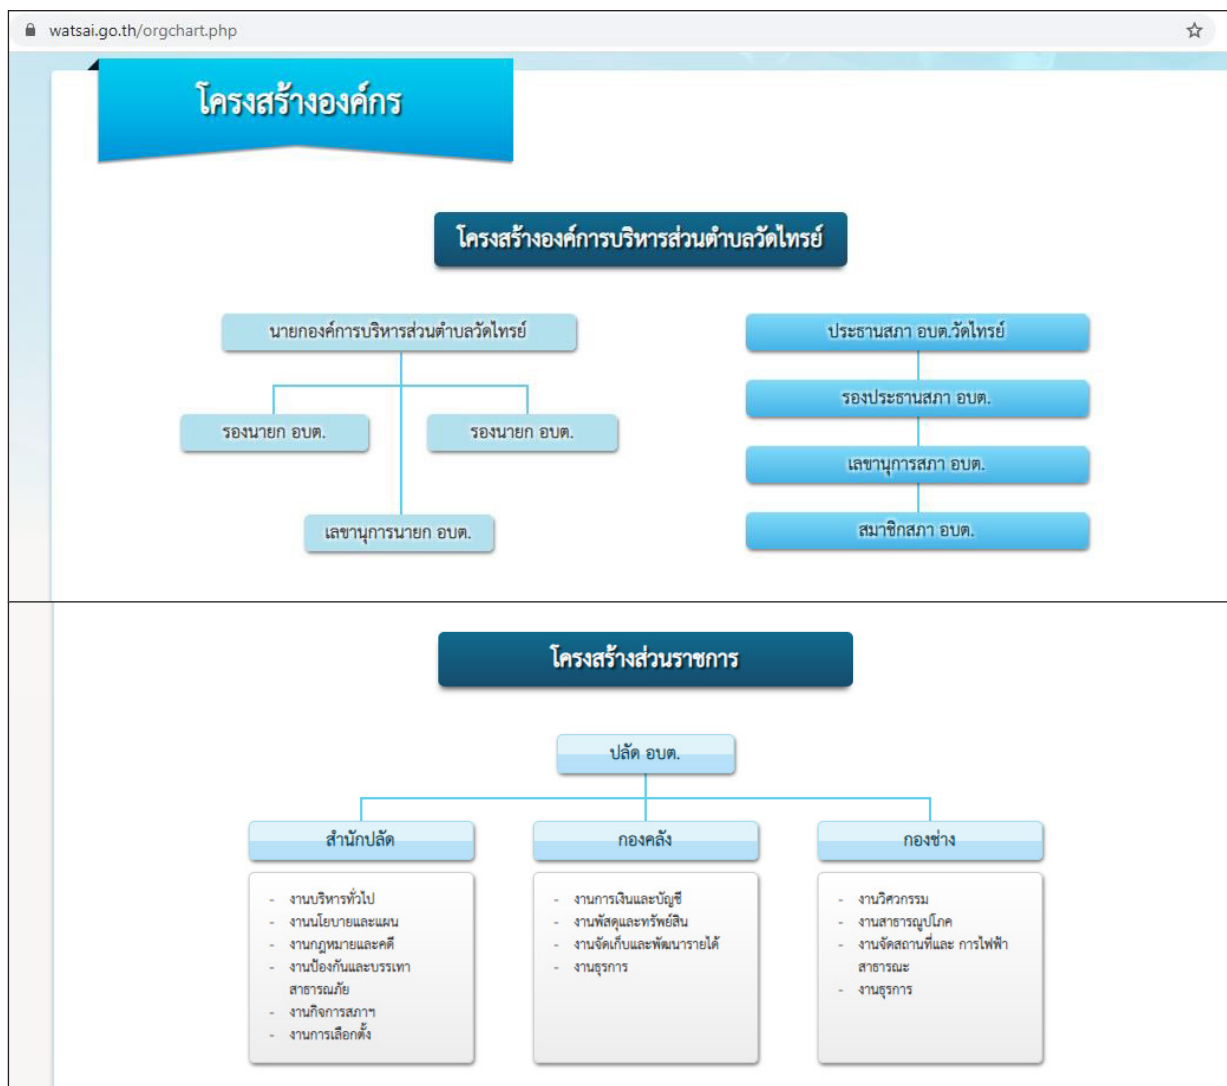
watsai.go.th/orgchart.php

โครงสร้างองค์กร

โครงสร้างองค์การบริหารส่วนตำบลวัดไทรย์

นายกองค์การบริหารส่วนตำบลวัดไทรย์

รองนายก อบต.

รองนายก อบต.

เลขานุการนายก อบต.

ประธานสภา อบต.วัดไทรย์

รองประธานสภา อบต.

เลขานุการสภา อบต.

สมาชิกสภา อบต.

โครงสร้างส่วนราชการ

ปลัด อบต.

สำนักปลัด

- งานบริหารทั่วไป
- งานนโยบายและแผน
- งานกฎหมายและคดี
- งานป้องกันและบรรเทาสาธารณภัย
- งานกิจการสภาฯ
- งานการเลือกตั้ง

กองคลัง

- งานการเงินและบัญชี
- งานพัสดุและทรัพย์สิน
- งานจัดเก็บและพัฒนารายได้
- งานธุรการ

กองช่าง

- งานวิศวกรรม
- งานสาธารณูปโภค
- งานจัดสถานที่และ การไฟฟ้าสาธารณะ
- งานธุรการ